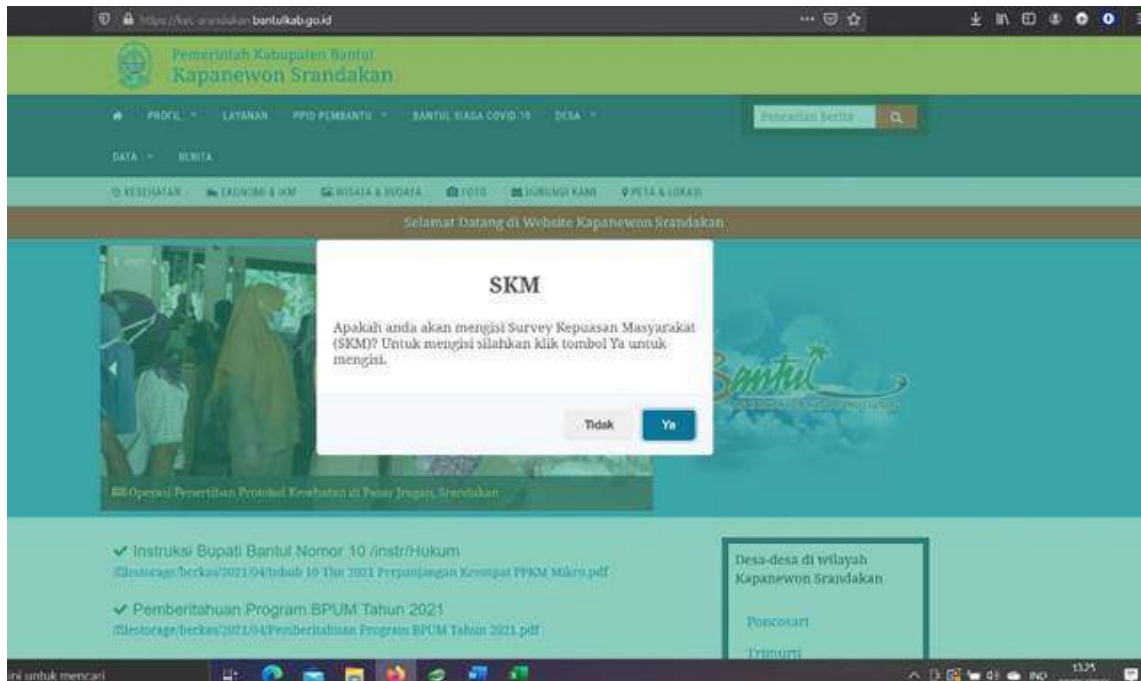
https://kec-srandakan.bantulkab.go.id

Pemerintah Kabupaten Bantul
Kapanewon Srandakan

PROFIL LAYANAN PPID PEMBANTU BANTUL SIAGA COVID 19 DESA DATA BERITA

Pencarian berita

KESEHATAN EKONOMI & IKM WISATA & BUDAYA FOTO HUBUNGI KAMI PETA & LOKASI

Selamat Datang di Website Kapanewon Srandakan

SKM

Apakah anda akan mengisi Survey Kepuasan Masyarakat (SKM)? Untuk mengisi silahkan klik tombol Ya untuk mengisi.

Tidak Ya

Bantul

Operasi Penertiban Protokol Kesehatan di Pasar Jragan, Srandakan

✔ Instruksi Bupati Bantul Nomor 10 /instr/Hukum
/filestorage/berkas/2021/04/Inbub 10 Thn 2021 Perpanjangan Kempat PPKM Mikro.pdf

✔ Pemberitahuan Program BPUM Tahun 2021
/filestorage/berkas/2021/04/Pemberitahuan Program BPUM Tahun 2021.pdf

Desa-desa di wilayah Kapanewon Srandakan

Poncosari
Trimurti

ini untuk mencari

13:25